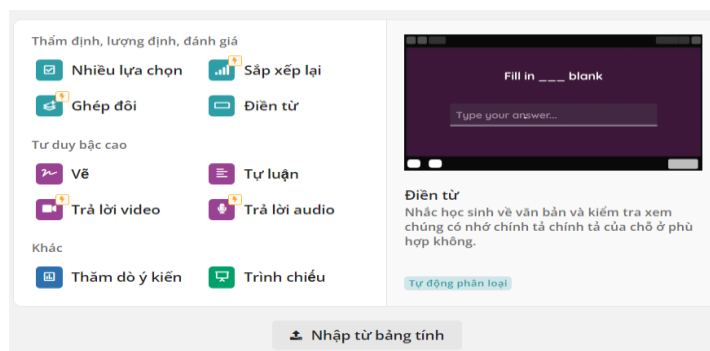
Thẩm định, lượng định, đánh giá

Nhiều lựa chọn
Sắp xếp lại
Ghép đôi
Điền từ

Tư duy bậc cao

Vẽ
Tự luận
Trả lời video
Trả lời audio

Khác

Thăm dò ý kiến
Trình chiếu

Fill in ___ blank

Type your answer...

Điền từ

Nhắc học sinh về văn bản và kiểm tra xem chúng có nhớ chính tả chính tả của chỗ ở phù hợp không.

Tự động phân loại

Nhập từ bảng tính